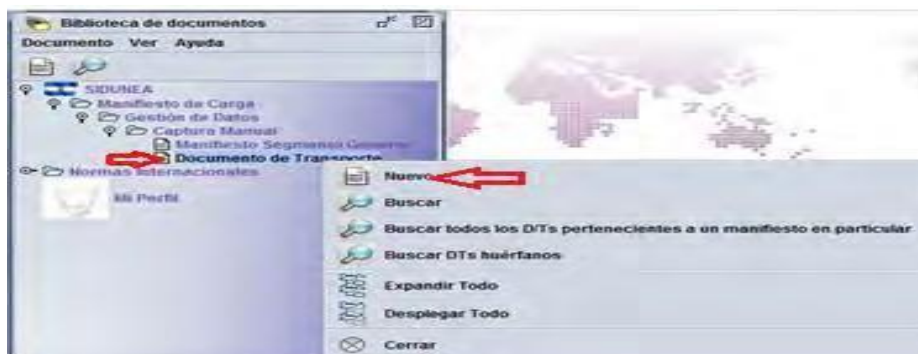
Biblioteca de documentos

Documento Ver Ayuda

SIDUNEA
Manifiesto de Carga
Gestión de Datos
Captura Manual
Manifiesto Segmentado General
Documento de Transporte
Normas Internacionales
Mi Perfil

Nuevo
Buscar
Buscar todos los DTs pertenecientes a un manifiesto en particular
Buscar DTs huérfanos
Expandir Todo
Desplegar Todo
Cerrar